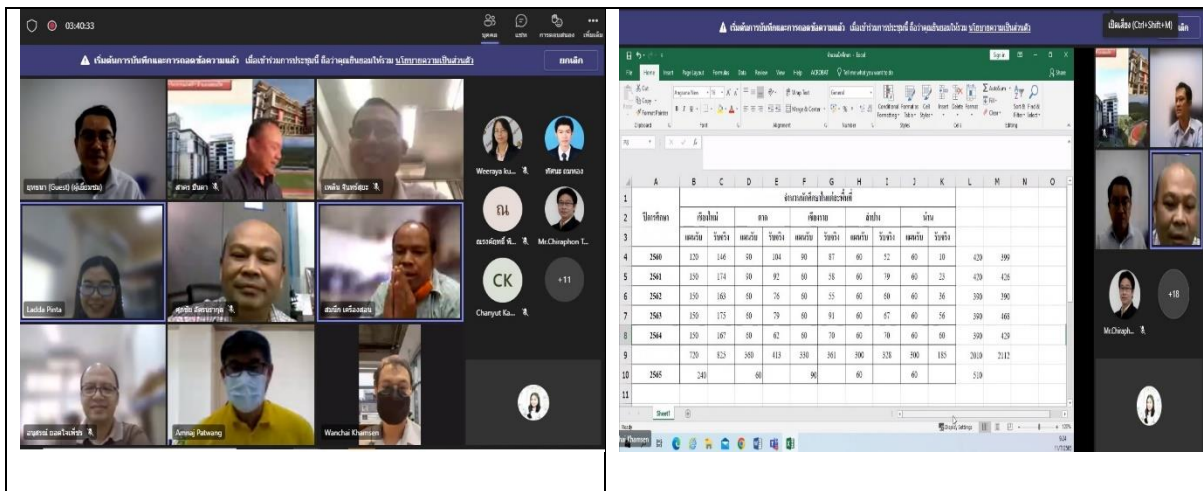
03:40:33

บุคคล แชท การแสดงผล เพิ่มเติม

เริ่มต้นการบันทึกและการถอดข้อความแล้ว เมื่อเข้าร่วมการประชุมนี้ ถือว่าคุณยินยอมให้ร่วม นโยบายความเป็นส่วนตัว

ยกเลิก

(Guest) (ผู้เยี่ยมชม)

Weeraya Ku...

ณ

Mr.Chiraphon T...

CK

Chanyut Ka...

+11

Ladda Pinta

Amnaj Patwang

Wanchai Khamsen

เริ่มต้นการบันทึกและการถอดข้อความแล้ว เมื่อเข้าร่วมการประชุมนี้ ถือว่าคุณยินยอมให้ร่วม นโยบายความเป็นส่วนตัว

เปิดเสียง (Ctrl+Shift+M)

| | A | B | C | D | E | F | G | H | I | J | K | L | M |
|---|---|---|---|---|---|---|---|---|---|---|---|---|---|
| 1 | | จำนวนนักศึกษาในแต่ละพื้นที่ | | | | | | | | | | | |
| 2 | ปีการศึกษา | เชียงใหม่ | | ตาก | | เชียงราย | | ลำปาง | | น่าน | | | |
| 3 | | แผนรับ | รับจริง | แผนรับ | รับจริง | แผนรับ | รับจริง | แผนรับ | รับจริง | แผนรับ | รับจริง | | |
| 4 | 2560 | 120 | 146 | 80 | 104 | 90 | 87 | 60 | 52 | 60 | 10 | 420 | 399 |
| 5 | 2561 | 150 | 174 | 80 | 92 | 80 | 58 | 60 | 79 | 60 | 23 | 420 | 426 |
| 6 | 2562 | 150 | 163 | 80 | 76 | 60 | 55 | 60 | 60 | 60 | 36 | 390 | 390 |
| 7 | 2563 | 150 | 175 | 80 | 79 | 60 | 91 | 60 | 67 | 60 | 56 | 390 | 468 |
| 8 | 2564 | 150 | 167 | 80 | 62 | 60 | 70 | 60 | 70 | 60 | 60 | 390 | 429 |
| 9 | | 720 | 825 | 380 | 415 | 330 | 361 | 300 | 328 | 300 | 185 | 2010 | 2112 |
| 10 | 2565 | 240 | | 60 | | 90 | | 60 | | 60 | | 510 | |

Sheet1

Mr.Chiraph...

+18